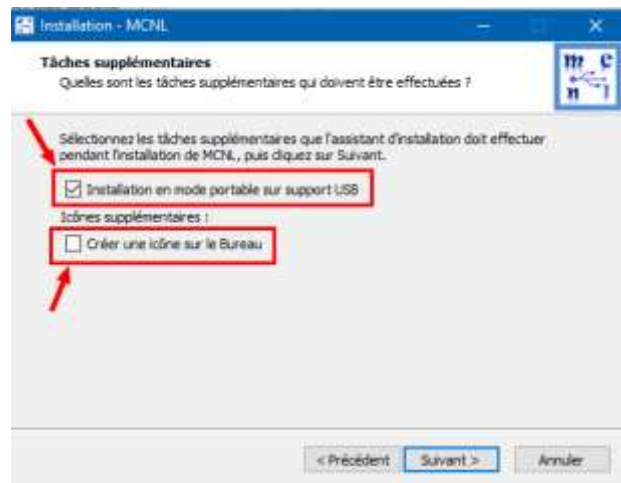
Installation - MCNL

Tâches supplémentaires

Quelles sont les tâches supplémentaires qui doivent être effectuées ?

m c
n l

Sélectionnez les tâches supplémentaires que l'assistant d'installation doit effectuer pendant l'installation de MCNL, puis cliquez sur Suivant.

Installation en mode portable sur support USB

Icônes supplémentaires :

Créer une icône sur le Bureau

< Précédent | Suivant > | Annuler